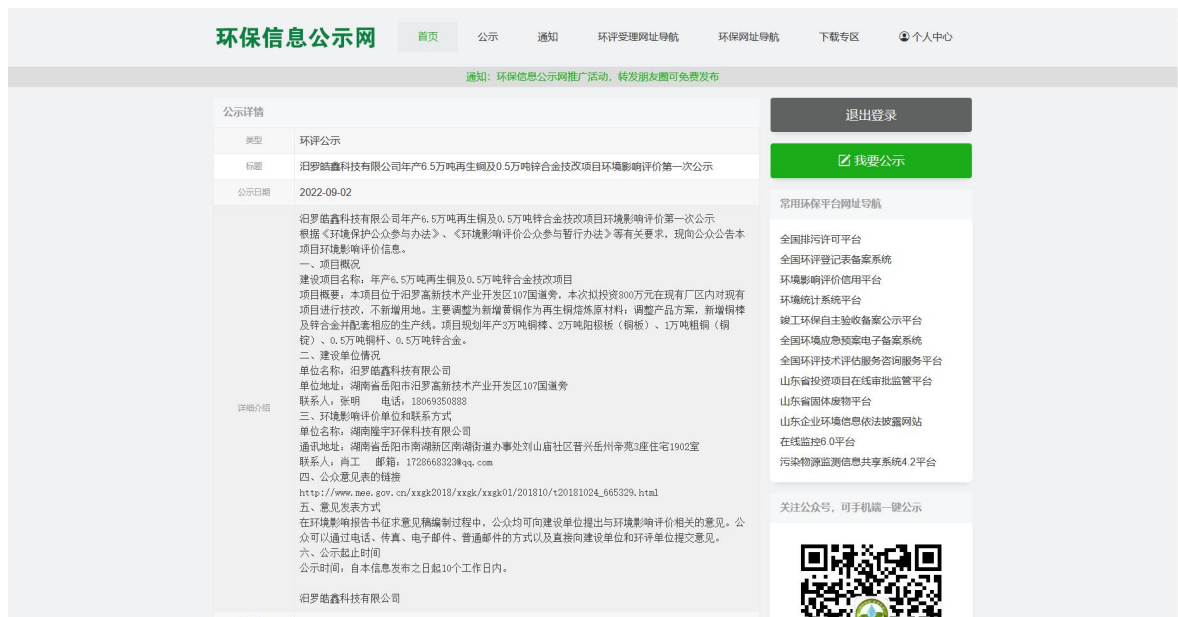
环保信息公示网

首页 公示 通知 环评受理网址导航 环保网址导航 下载专区 个人中心

通知：环保信息公示网推广活动，转发朋友圈可免费发布

公示详情

| 类型 | 环评公示 |
|---|---|
| 标题 | 汨罗皓鑫科技有限公司年产6.5万吨再生铜及0.5万吨锌合金技改项目环境影响评价第一次公示 |
| 公示日期 | 2022-09-02 |

详情介绍

汨罗皓鑫科技有限公司年产6.5万吨再生铜及0.5万吨锌合金技改项目环境影响评价第一次公示
根据《环境保护公众参与办法》、《环境影响评价公众参与暂行办法》等有关要求，现向公众公告本项目环境影响评价信息。
一、项目概况
建设项目名称：年产6.5万吨再生铜及0.5万吨锌合金技改项目
项目概要：本项目位于汨罗高新技术产业开发区107国道旁，本次拟投资800万元在现有厂区内对现有项目进行技改，不新增用地。主要调整为新增黄铜作为再生铜熔炼原材料；调整产品方案，新增铜棒及锌合金并配套相应的生产线。项目规划年产3万吨铜棒、2万吨阳极板（铜板）、1万吨粗铜（铜锭）、0.5万吨铜杆、0.5万吨锌合金。
二、建设单位情况
单位名称：汨罗皓鑫科技有限公司
单位地址：湖南省岳阳市汨罗高新技术产业开发区107国道旁
联系人：张明　　电话：18069350888
三、环境影响评价单位和联系方式
单位名称：湖南隆宇环保科技有限公司
通讯地址：湖南省岳阳市南湖新区南湖街道办事处刘山庙社区晋兴岳州帝苑3座住宅1902室
联系人：肖工　　邮箱：1728668323@qq.com
四、公众意见表的链接
http://www.mee.gov.cn/xxgk2018/xxgk/xxgk01/201810/t20181024_665329.html
五、意见发表方式
在环境影响报告书征求意见稿编制过程中，公众均可向建设单位提出与环境影响评价相关的意见。公众可以通过电话、传真、电子邮件、普通邮件的方式以及直接向建设单位和环评单位提交意见。
六、公示起止时间
公示时间：自本信息发布之日起10个工作日内。

汨罗皓鑫科技有限公司

退出登录

我要公示

常用环保平台网址导航

全国排污许可平台
全国环评登记表备案系统
环境影响评价信用平台
环境统计系统平台
竣工环保自主验收备案公示平台
全国环境应急预案电子备案系统
全国环评技术评估服务咨询服务平台
山东省投资项目在线审批监管平台
山东省固体废物平台
山东企业环境信息依法披露网站
在线监控6.0平台
污染物源监测信息共享系统4.2平台

关注公众号，可手机端一键公示